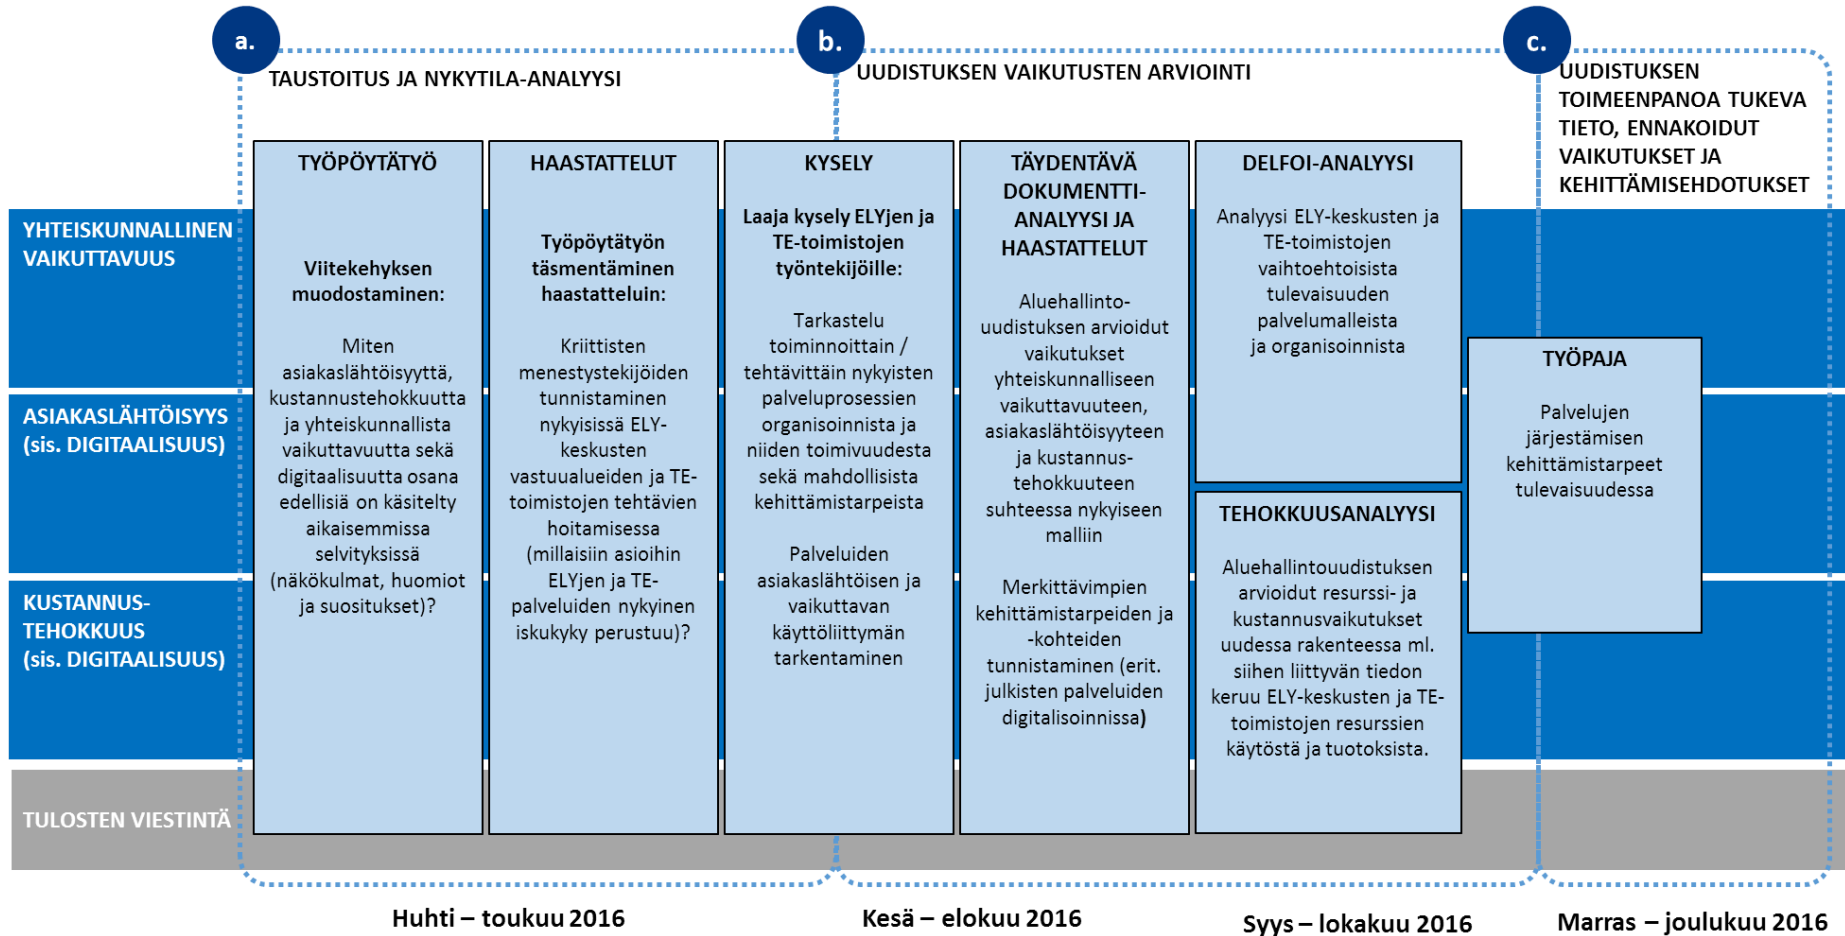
a.

TAUSTOITUS JA NYKYTILA-ANALYYSI

b.

UUDISTUKSEN VAIKUTUSTEN ARVIOINTI

c.

UUDISTUKSEN TOIMEENPANOA TUKEVA TIETO, ENNAKOIDUT VAIKUTUKSET JA KEHITTÄMISEHDOTUKSET

YHTEISKUNNALLINEN VAIKUTTAVUUS

ASIAKASLÄHTÖISYYS (sis. DIGITAALISUUS)

KUSTANNUS-TEHOKKUUS (sis. DIGITAALISUUS)

TULOSTEN VIESTINTÄ

TYÖPÖYTÄTYÖ

Viitekehyksen muodostaminen:

Miten asiakaslähtöisyyttä, kustannustehokkuutta ja yhteiskunnallista vaikuttavuutta sekä digitaalisuutta osana edellisiä on käsitelty aikaisemmissa selvityksissä (näkökulmat, huomiot ja suositukset)?

HAASTATTELUT

Työpöytätyön täsmentäminen haastatteluin:

Kriittisten menestystekijöiden tunnistaminen nykyisissä ELY-keskusten vastuualueiden ja TE-toimistojen tehtävien hoitamisessa (millaisiin asioihin ELYjen ja TE-palveluiden nykyinen iskukyky perustuu)?

KYSELY

Laaja kysely ELYjen ja TE-toimistojen työntekijöille:

Tarkastelu toiminnoittain / tehtävittäin nykyisten palveluprosessien organisoinnista ja niiden toimivuudesta sekä mahdollisista kehittämistarpeista

Palveluiden asiakaslähtöisen ja vaikuttavan käyttöliittymän tarkentaminen

TÄYDENTÄVÄ DOKUMENTTI-ANALYYSI JA HAASTATTELUT

Aluehallinto-uudistuksen arvioidut vaikutukset yhteiskunnalliseen vaikuttavuuteen, asiakaslähtöisyyteen ja kustannus-tehokkuuteen suhteessa nykyiseen malliin

Merkittävimpien kehittämistarpeiden ja -kohteiden tunnistaminen (erit. julkisten palveluiden digitalisoinnissa)

DELFOI-ANALYYSI

Analyysi ELY-keskusten ja TE-toimistojen vaihtoehtoisista tulevaisuuden palvelumalleista ja organisoinnista

TEHOKKUUSANALYYSI

Aluehallintouudistuksen arvioidut resurssi- ja kustannusvaikutukset uudessa rakenteessa ml. siihen liittyvän tiedon keruu ELY-keskusten ja TE-toimistojen resurssien käytöstä ja tuotoksista.

TYÖPAJA

Palvelujen järjestämisen kehittämistarpeet tulevaisuudessa

Huhti – toukuu 2016

Kesä – elokuu 2016

Syys – lokakuu 2016

Marras – joulukuu 2016